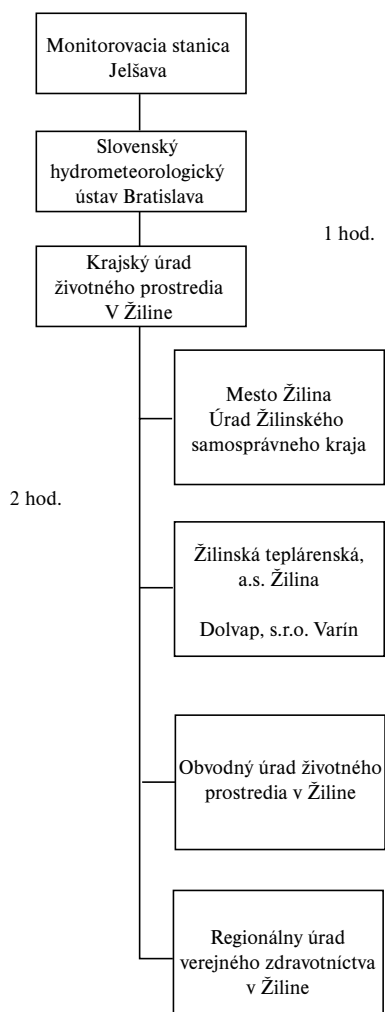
Monitorovacia stanica Jelšava

Slovenský hydrometeorologický ústav Bratislava

1 hod.

Krajský úrad životného prostredia V Žiline

Mesto Žilina
Úrad Žilinského samosprávneho kraja

2 hod.

Žilinská teplárenská, a.s. Žilina

Dolvap, s.r.o. Varín

Obvodný úrad životného prostredia v Žiline

Regionálny úrad verejného zdravotníctva v Žiline